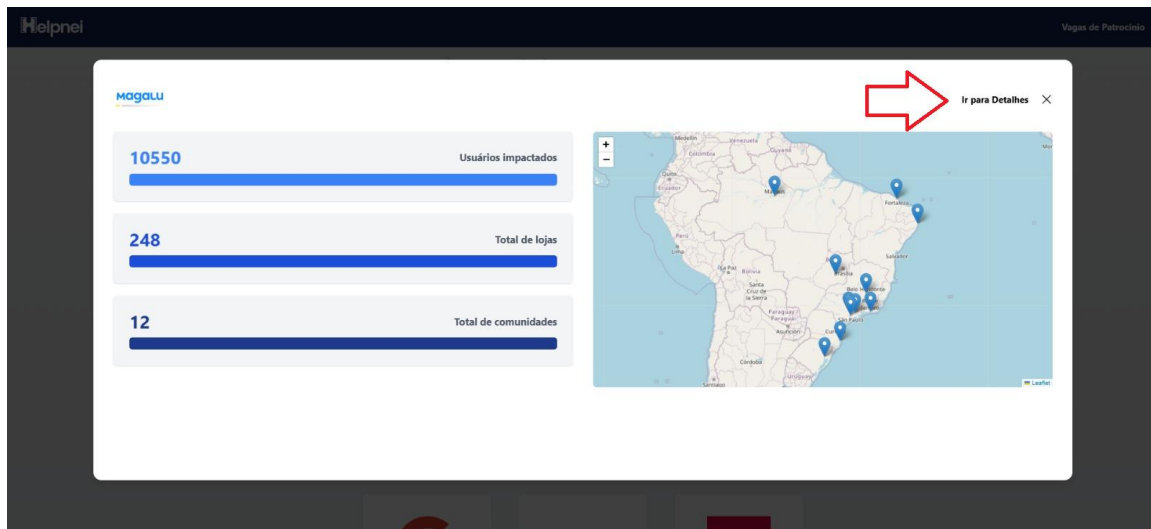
Helpnei

Vagas de Patrocínio

Magalu

Ir para Detalhes ×

10550

Usuários impactados

248

Total de lojas

12

Total de comunidades

+
−

Medellín
Venezuela
Guyana
Colombia
Quito
Ecuador
Manaus
Fortaleza
Perú
Lima
La Paz
Bolivia
Brasília
Salvador
Santa Cruz de la Sierra
Belo Horizonte
Paraguay
São Paulo
Asunción
Curitiba
Córdoba
Uruguay
Santiago

Leaflet